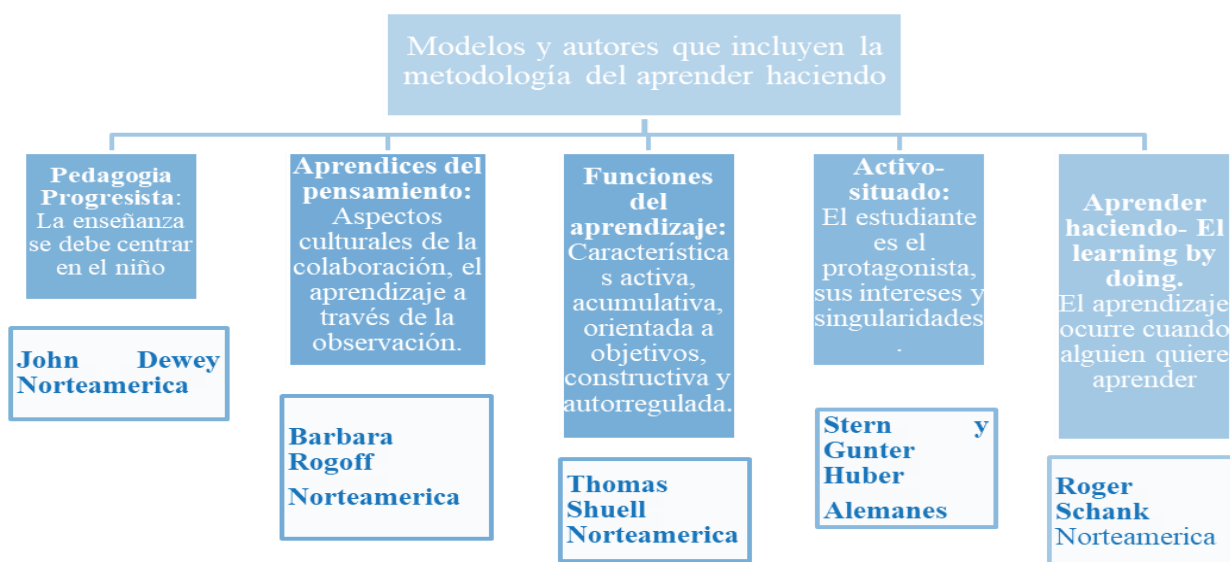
Modelos y autores que incluyen la metodología del aprender haciendo

Pedagogia Progresista: La enseñanza se debe centrar en el niño

John Dewey Norteamerica

Aprendices del pensamiento: Aspectos culturales de la colaboración, el aprendizaje a través de la observación.

Barbara Rogoff

Norteamerica

Funciones del aprendizaje: Característica s activa, acumulativa, orientada a objetivos, constructiva y autorregulada.

Thomas Shuell Norteamerica

Activo-situado: El estudiante es el protagonista, sus intereses y singularidades .

Stern y Gunter Huber

Alemanes

Aprender haciendo- El learning by doing. El aprendizaje ocurre cuando alguien quiere aprender

Roger Schank Norteamerica